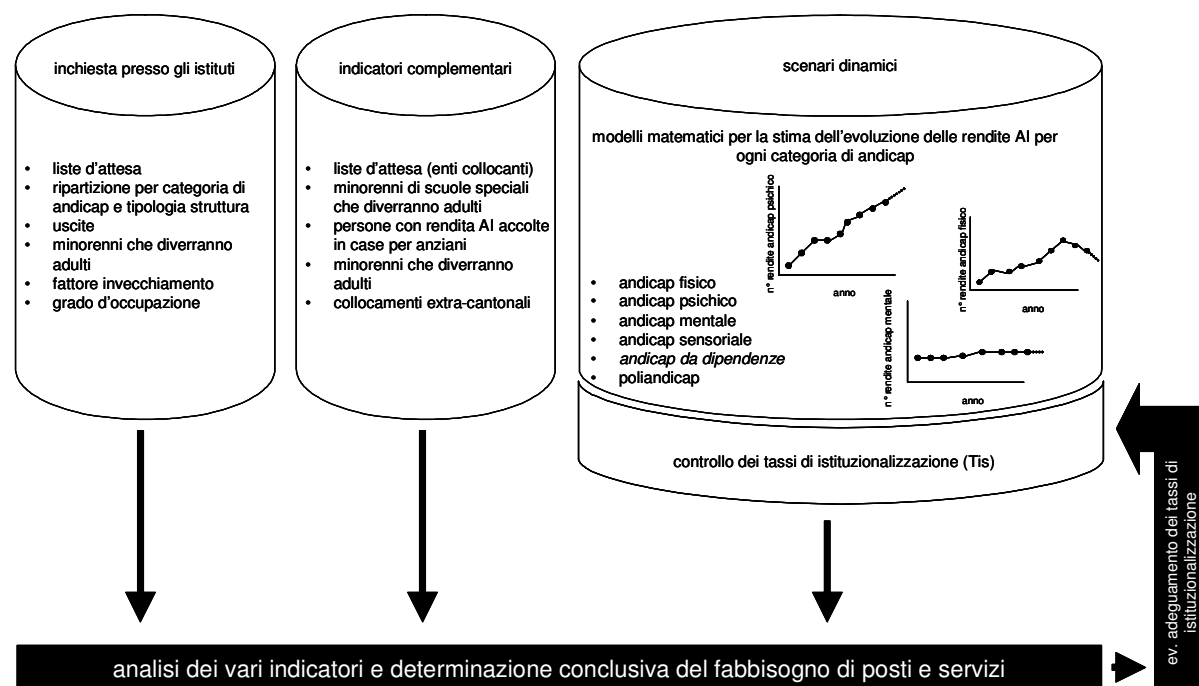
inchiesta presso gli istituti

- liste d'attesa
- ripartizione per categoria di andicap e tipologia struttura
- uscite
- minorenni che diverranno adulti
- fattore invecchiamento
- grado d'occupazione

indicatori complementari

- liste d'attesa (enti collocanti)
- minorenni di scuole speciali che diverranno adulti
- persone con rendita AI accolte in case per anziani
- minorenni che diverranno adulti
- collocamenti extra-cantonali

scenari dinamici

modelli matematici per la stima dell'evoluzione delle rendite AI per ogni categoria di andicap

n° rendite andicap psichico

anno

n° rendite andicap fisico

anno

n° rendite andicap mentale

anno

- andicap fisico
- andicap psichico
- andicap mentale
- andicap sensoriale
- *andicap da dipendenze*
- poliandicap

controllo dei tassi di istituzionalizzazione (Tis)

ev. adeguamento dei tassi di istituzionalizzazione

analisi dei vari indicatori e determinazione conclusiva del fabbisogno di posti e servizi